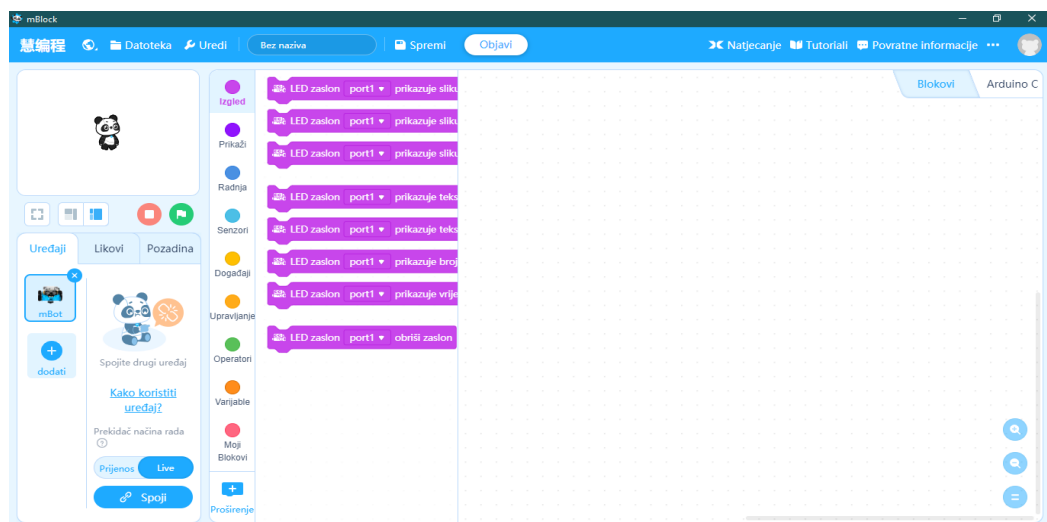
mBlock

慧编程 Datoteka Uredi Bez naziva Spremi Objavi Natjecanje Tutoriali Povratne informacije •••

Uređaji Likovi Pozadina

mBot

dodati

Spojite drugi uređaj

Kako koristiti uređaj?

Prekidač načina rada

Prijenos Live

Spoji

Izgled
Prikaži
Radnja
Senzori
Događaji
Upravljanje
Operatori
Varijable
Moji Blokovi
Proširenje

LED zaslon port1 prikazuje sliku
LED zaslon port1 prikazuje sliku
LED zaslon port1 prikazuje sliku
LED zaslon port1 prikazuje teks
LED zaslon port1 prikazuje teks
LED zaslon port1 prikazuje broj
LED zaslon port1 prikazuje vrije
LED zaslon port1 obriši zaslon

Blokovi Arduino C